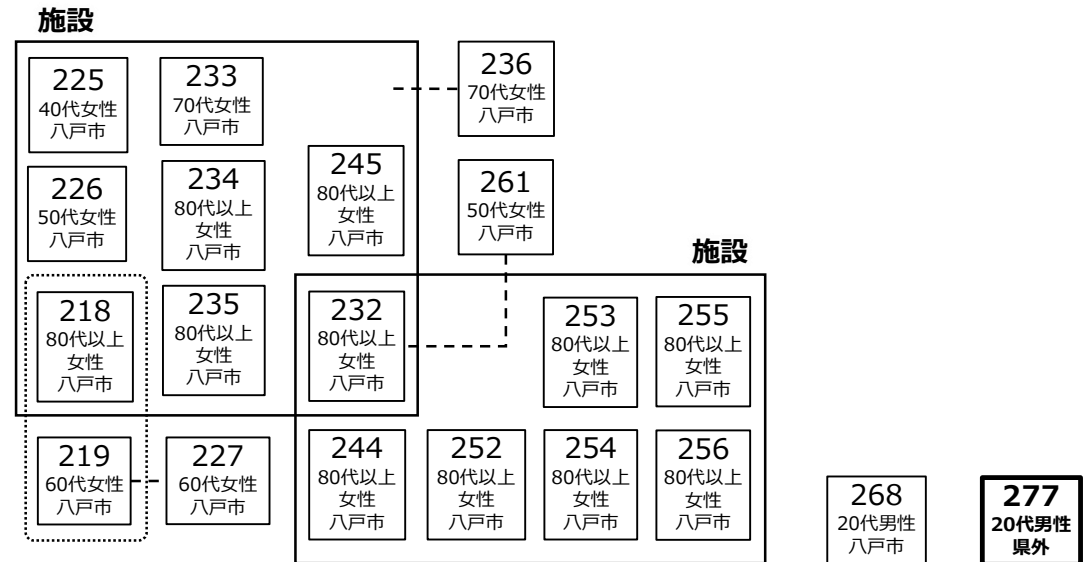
施設

225
40代女性
八戸市

233
70代女性
八戸市

236
70代女性
八戸市

226
50代女性
八戸市

234
80代以上
女性
八戸市

245
80代以上
女性
八戸市

261
50代女性
八戸市

施設

218
80代以上
女性
八戸市

235
80代以上
女性
八戸市

232
80代以上
女性
八戸市

253
80代以上
女性
八戸市

255
80代以上
女性
八戸市

219
60代女性
八戸市

227
60代女性
八戸市

244
80代以上
女性
八戸市

252
80代以上
女性
八戸市

254
80代以上
女性
八戸市

256
80代以上
女性
八戸市

268
20代男性
八戸市

277
20代男性
県外